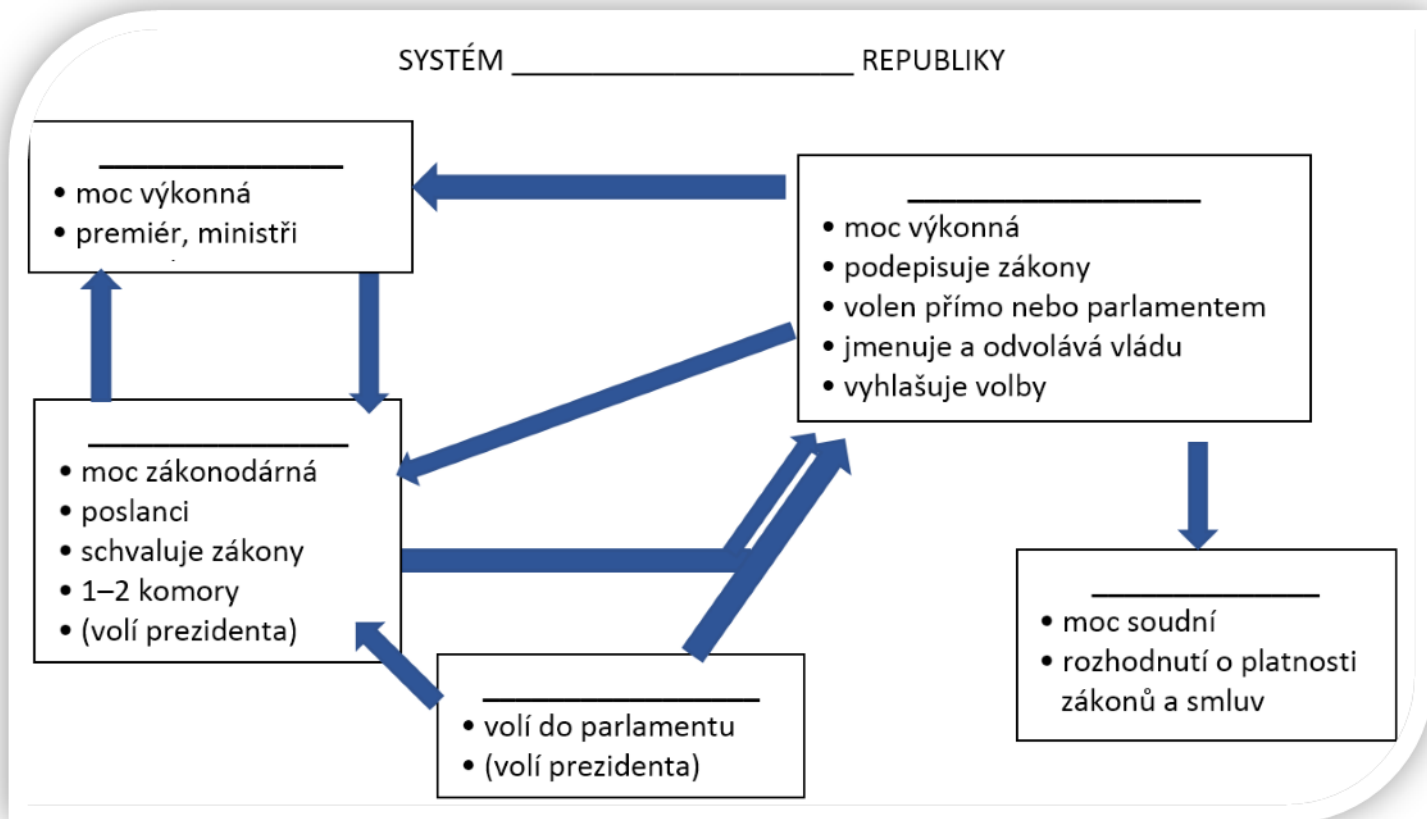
SYSTÉM ______________________ REPUBLIKY

______________
• moc výkonná
• premiér, ministři

________________
• moc výkonná
• podepisuje zákony
• volen přímo nebo parlamentem
• jmenuje a odvolává vládu
• vyhlašuje volby

_______________
• moc zákonodárná
• poslanci
• schvaluje zákony
• 1–2 komory
• (volí prezidenta)

______________
• moc soudní
• rozhodnutí o platnosti zákonů a smluv

________________
• volí do parlamentu
• (volí prezidenta)